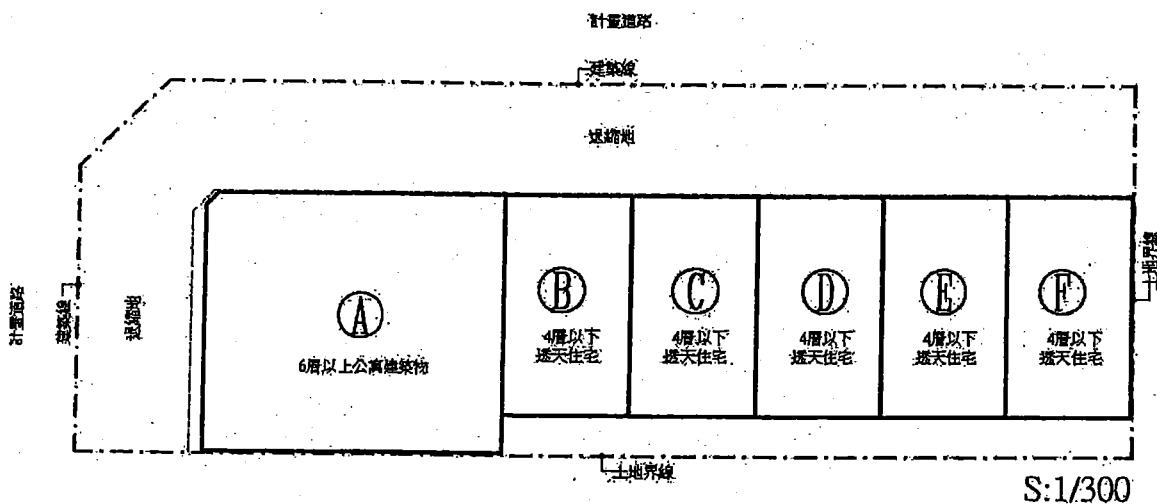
計畫道路

建築線

退縮地

計畫道路

建築線

退縮地

土地界線

Ⓐ
6層以上公寓建築物

Ⓑ
4層以下
透天住宅

Ⓒ
4層以下
透天住宅

Ⓓ
4層以下
透天住宅

Ⓔ
4層以下
透天住宅

Ⓕ
4層以下
透天住宅

土地界線

S:1/300